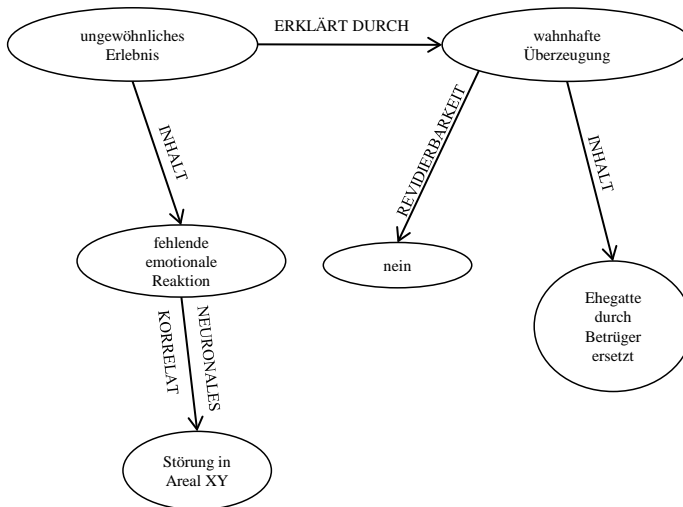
ungewöhnliches Erlebnis

ERKLÄRT DURCH

wahnhafte Überzeugung

INHALT

REVIDIERBARKEIT

INHALT

fehlende emotionale Reaktion

nein

Ehegatte durch Betrüger ersetzt

NEURONALES KORRELAT

Störung in Areal XY